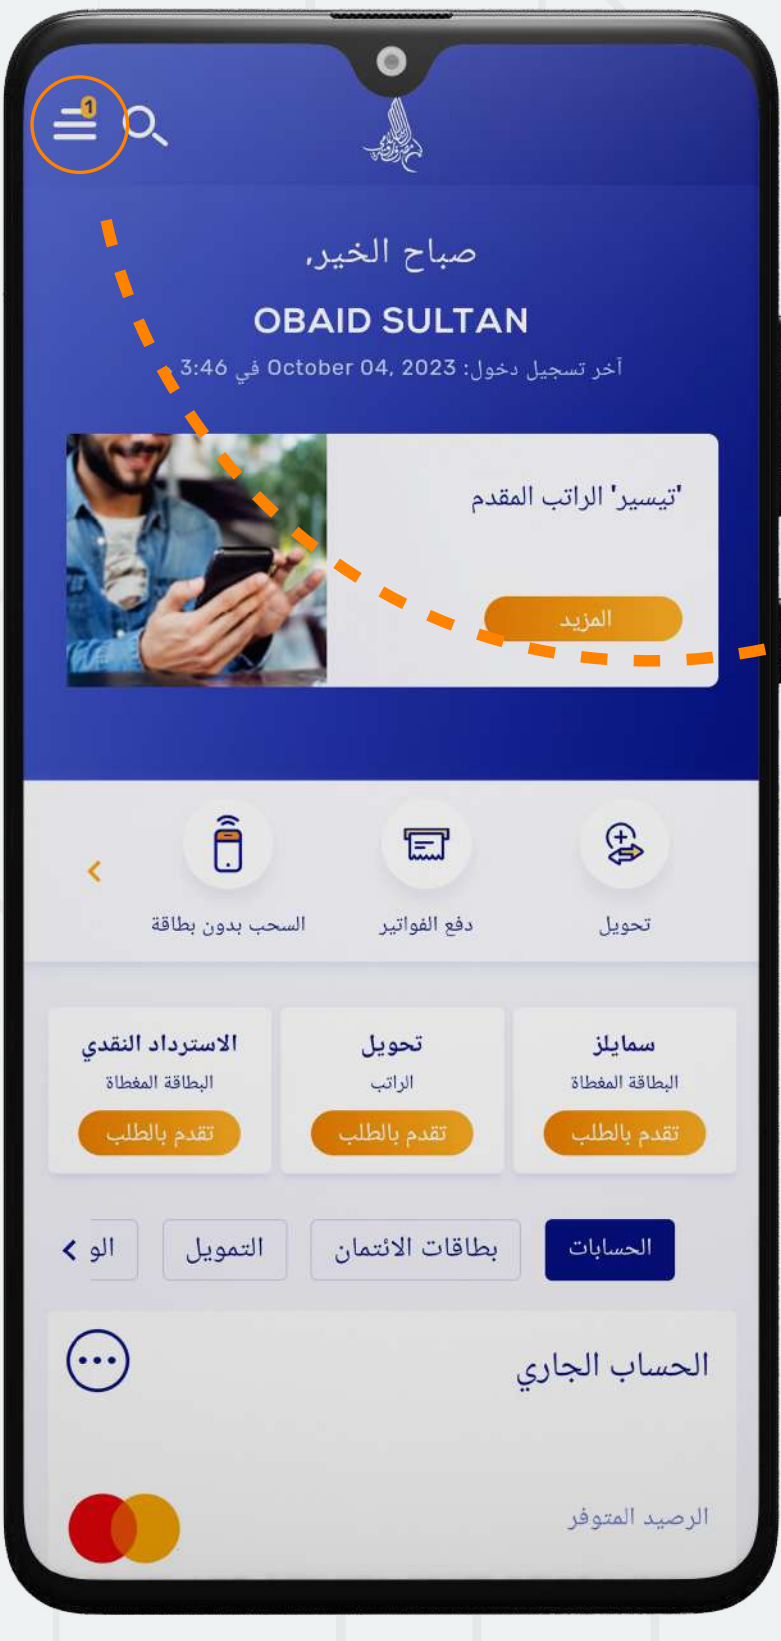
1

صباح الخير،

OBAID SULTAN

آخر تسجيل دخول: October 04, 2023 في 3:46

'تيسير' الراتب المقدم

المزيد

تحويل

دفع الفواتير

السحب بدون بطاقة

سمايلز
البطاقة المغطاة
تقدم بالطلب

تحويل
الراتب
تقدم بالطلب

الاسترداد النقدي
البطاقة المغطاة
تقدم بالطلب

الحسابات

بطاقات الائتمان

التمويل

الو

الحساب الجاري

الرصيد المتوفر